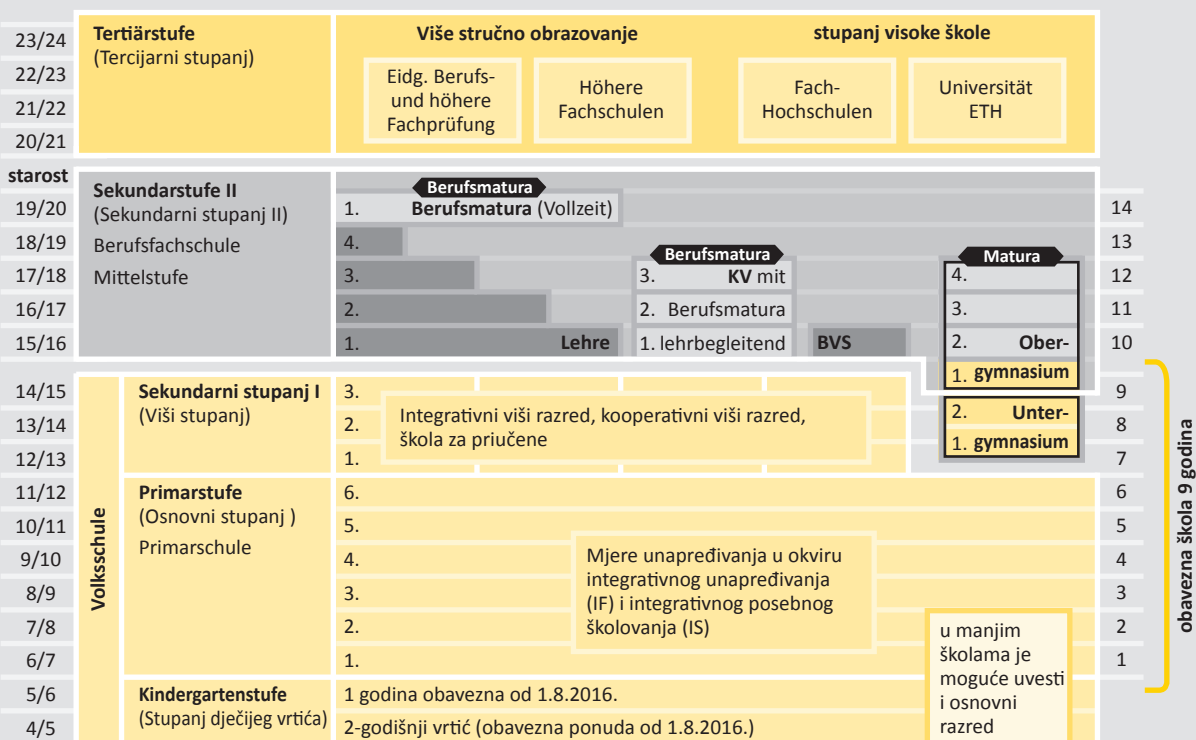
| | | | |
|---|---|---|---|
| 23/24 | **Tertiärstufe** (Tercijarni stupanj) | **Više stručno obrazovanje**: Eidg. Berufs- und höhere Fachprüfung; Höhere Fachschulen. **stupanj visoke škole**: Fach-Hochschulen; Universität ETH | |
| 22/23 | | | |
| 21/22 | | | |
| 20/21 | | | |
| starost | | | |
| 19/20 | **Sekundarstufe II** (Sekundarni stupanj II) | **Berufsmatura** 1. **Berufsmatura** (Vollzeit) | 14 |
| 18/19 | Berufsfachschule | 4. | 13 |
| 17/18 | Mittelstufe | 3. / **Berufsmatura** 3. **KV** mit / **Matura** 4. | 12 |
| 16/17 | | 2. / 2. Berufsmatura / 3. | 11 |
| 15/16 | | 1. **Lehre** / 1. lehrbegleitend / **BVS** / 2. **Ober-** | 10 |
| 14/15 | **Sekundarni stupanj I** (Viši stupanj) | 3. / 1. **gymnasium** | 9 |
| 13/14 | | 2. Integrativni viši razred, kooperativni viši razred, škola za priučene / 2. **Unter-** | 8 |
| 12/13 | | 1. / 1. **gymnasium** | 7 |
| 11/12 | **Primarstufe** (Osnovni stupanj ) Primarschule | 6. | 6 |
| 10/11 | | 5. | 5 |
| 9/10 | | 4. Mjere unapređivanja u okviru integrativnog unapređivanja (IF) i integrativnog posebnog školovanja (IS) | 4 |
| 8/9 | | 3. | 3 |
| 7/8 | | 2. | 2 |
| 6/7 | | 1. | 1 |
| 5/6 | **Kindergartenstufe** (Stupanj dječijeg vrtića) | 1 godina obavezna od 1.8.2016. | |
| 4/5 | | 2-godišnji vrtić (obavezna ponuda od 1.8.2016.) | |

**Volksschule**

u manjim školama je moguće uvesti i osnovni razred

**obavezna škola 9 godina**